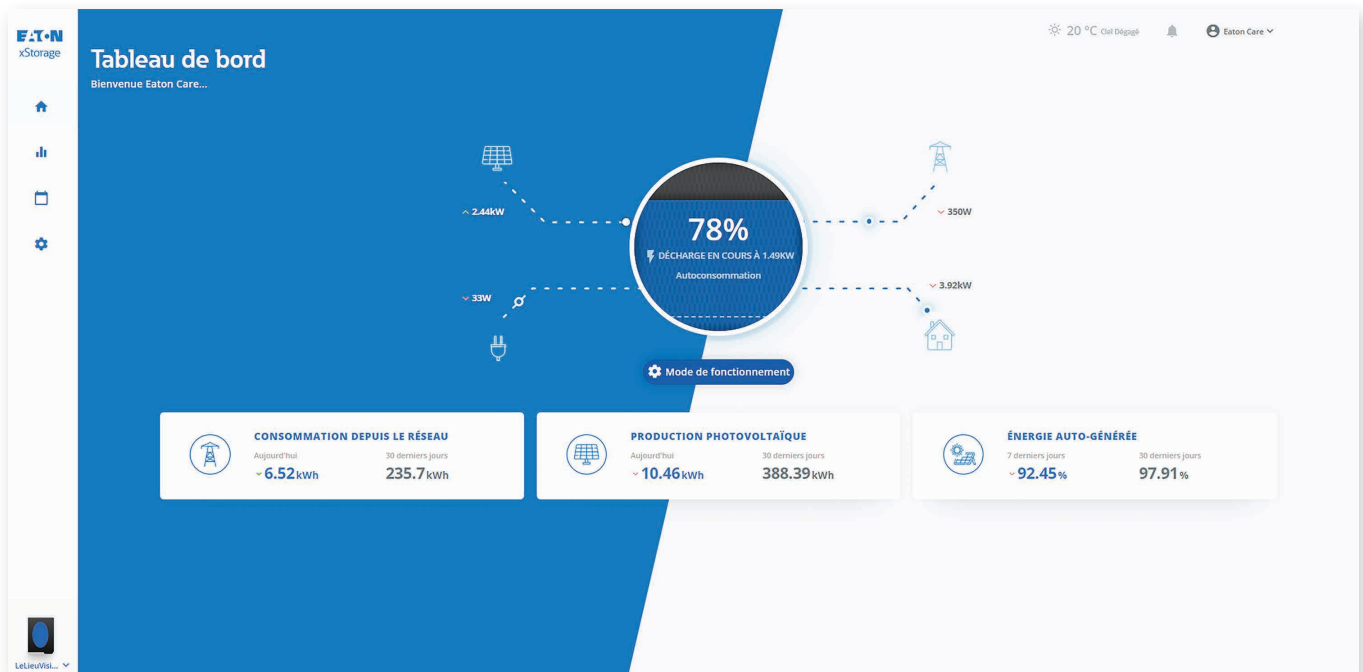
EATON
xStorage

Tableau de bord
Bienvenue Eaton Care...

20 °C Ciel Dégagé

Eaton Care

2.44kW

350W

78%
DÉCHARGE EN COURS À 1.49KW
Autoconsommation

33W

3.92kW

Mode de fonctionnement

CONSOMMATION DEPUIS LE RÉSEAU
Aujourd'hui
6.52kWh
30 derniers jours
235.7kWh

PRODUCTION PHOTOVOLTAÏQUE
Aujourd'hui
10.46kWh
30 derniers jours
388.39kWh

ÉNERGIE AUTO-GÉNÉRÉE
7 derniers jours
92.45%
30 derniers jours
97.91%

LeLieuVisi...